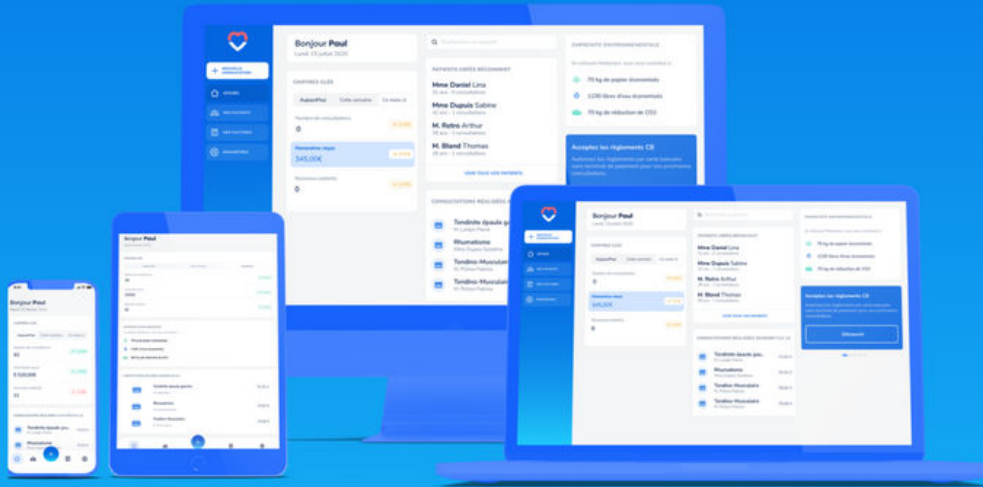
Bonjour Paul
Lundi 13 juillet 2020

NOUVELLE CONSULTATION

ACCUEIL
MES PATIENTS
MES FACTURES
PARAMÈTRES

CHIFFRES CLÉS
Aujourd'hui
Cette semaine
Ce mois-ci
Nombre de consultations
0
Honoraires reçus
345,00€
Nouveaux patients
0

PATIENTS CRÉÉS RÉCEMMENT
Mme Daniel Lina
Mme Dupuis Sabine
M. Retro Arthur
M. Bland Thomas
VOIR TOUS VOS PATIENTS

CONSULTATIONS RÉALISÉES
Tendinite épaule
Rhumatisme
Tendino-Musculaire
Tendino-Musculaire

EMPREINTE ENVIRONNEMENTALE
70 kg de papier économisés
1130 litres d'eau économisés
70 kg de réduction de CO2

Acceptez les règlements CB

Bonjour Paul
Lundi 13 juillet 2020
CHIFFRES CLÉS
Aujourd'hui
Cette semaine
Ce mois-ci
0
Honoraires reçus
345,00€
0
PATIENTS CRÉÉS RÉCEMMENT
Mme Daniel Lina
Mme Dupuis Sabine
M. Retro Arthur
M. Bland Thomas
VOIR TOUS VOS PATIENTS
Tendinite épaule gauche
Rhumatisme
Tendino-Musculaire
Tendino-Musculaire
70 kg de papier économisés
1130 litres d'eau économisés
70 kg de réduction de CO2
Acceptez les règlements CB
Découvrir

Bonjour Paul

Bonjour Paul
0
3 020,00€
11
Tendinite épaule gau
Rhumatisme